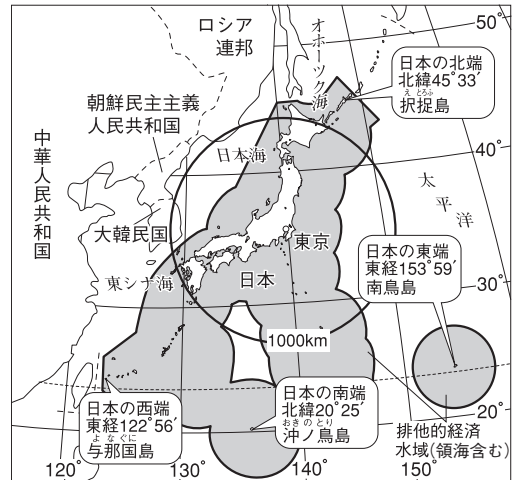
ロシア連邦

オホーツク海

50°

日本の北端
北緯45°33′
えとろふ
択捉島

朝鮮民主主義人民共和国

中華人民共和国

日本海

40°

太平洋

大韓民国

東京

日本の東端
東経153°59′
南鳥島

東シナ海

日本

30°

1000km

日本の南端
北緯20°25′
おきのとり
沖ノ鳥島

日本の西端
東経122°56′
よなぐに
与那国島

20°

排他的経済水域(領海含む)

120°

130°

140°

150°